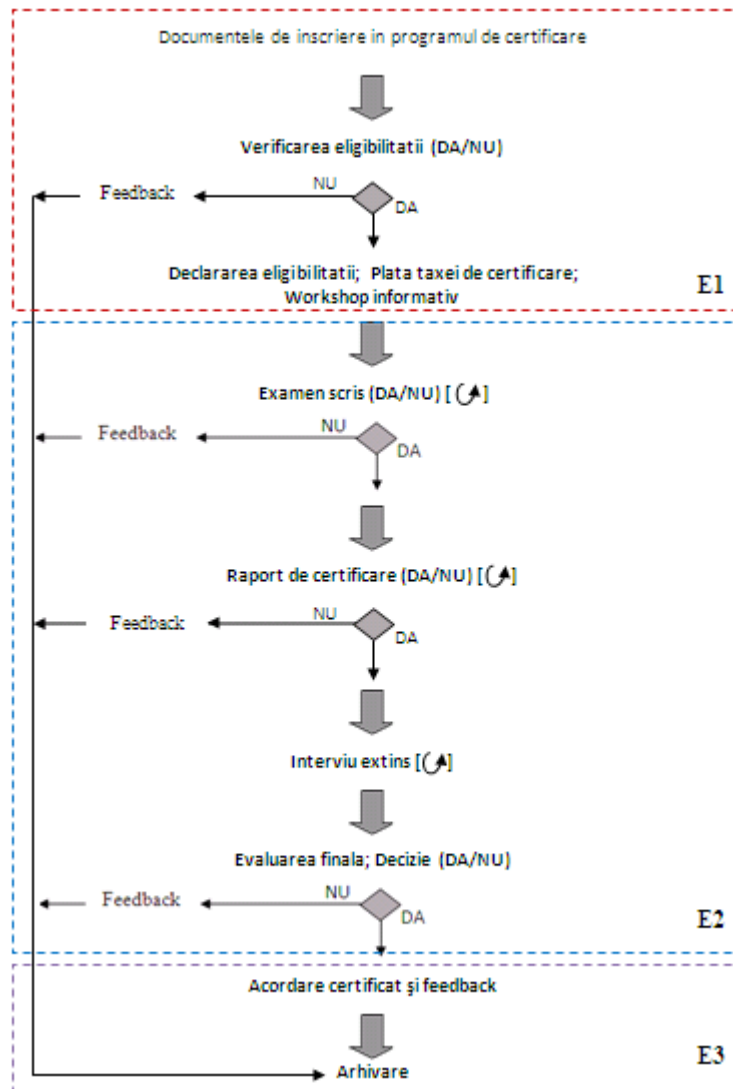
Documentele de inscriere in programul de certificare

Verificarea eligibilitatii (DA/NU)

Feedback

NU

DA

Declararea eligibilitatii; Plata taxei de certificare; Workshop informativ

E1

Examen scris (DA/NU) [ ]

Feedback

NU

DA

Raport de certificare (DA/NU) [ ]

Feedback

NU

DA

Interviu extins [ ]

Evaluarea finala; Decizie (DA/NU)

Feedback

NU

DA

E2

Acordare certificat şi feedback

E3

Arhivare